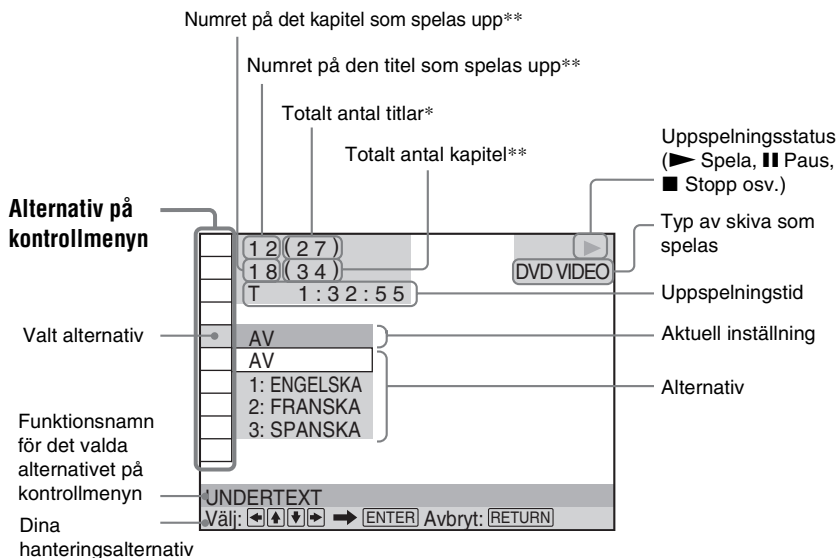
Numret på det kapitel som spelas upp**

Numret på den titel som spelas upp**

Totalt antal titlar*

Totalt antal kapitel**

Uppspelningsstatus (► Spela, ❚❚ Paus, ■ Stopp osv.)

Typ av skiva som spelas

Alternativ på kontrollmenyn

12 (27)
18 (34)
T 1:32:55

DVD VIDEO

Uppspelningstid

Valt alternativ

AV

Aktuell inställning

AV
1: ENGELSKA
2: FRANSKA
3: SPANSKA

Alternativ

Funktionsnamn för det valda alternativet på kontrollmenyn

UNDERTEXT

Dina hanteringsalternativ

Välj: ◄▲▼► ➡ ENTER Avbryt: RETURN